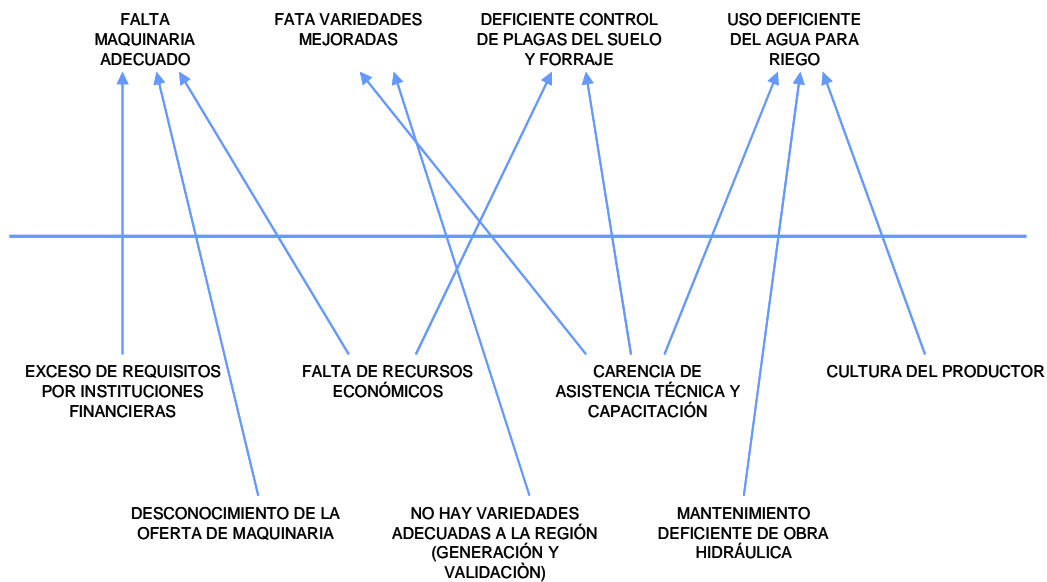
FALTA MAQUINARIA ADECUADO

FATA VARIEDADES MEJORADAS

DEFICIENTE CONTROL DE PLAGAS DEL SUELO Y FORRAJE

USO DEFICIENTE DEL AGUA PARA RIEGO

EXCESO DE REQUISITOS POR INSTITUCIONES FINANCIERAS

FALTA DE RECURSOS ECONÓMICOS

CARENCIA DE ASISTENCIA TÉCNICA Y CAPACITACIÓN

CULTURA DEL PRODUCTOR

DESCONOCIMIENTO DE LA OFERTA DE MAQUINARIA

NO HAY VARIEDADES ADECUADAS A LA REGIÓN (GENERACIÓN Y VALIDACIÒN)

MANTENIMIENTO DEFICIENTE DE OBRA HIDRÁULICA